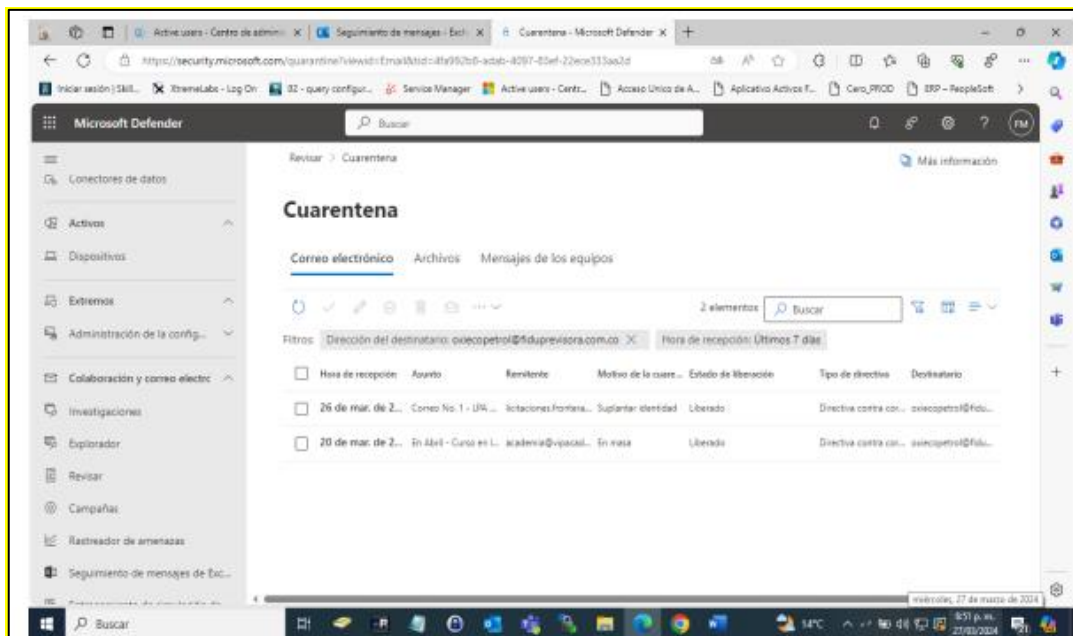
Active users - Centro de admin | Seguimiento de mensajes - Exch | Cuarentena - Microsoft Defender

https://security.microsoft.com/quarantine?viewid=Email&tid=4fa952b0-adab-4097-85ef-22ece333aa2d

Iniciar sesión | Skill... | XtremeLabs - Log On | 02 - query configur... | Service Manager | Active users - Centr... | Acceso Unico de A... | Aplicativo Activos F... | Cero_PROD | ERP - PeopleSoft

Microsoft Defender

Buscar

FM

Conectores de datos

Activos

Dispositivos

Extremos

Administración de la config...

Colaboración y correo electrc

Investigaciones

Explorador

Revisar

Campañas

Rastreador de amenazas

Seguimiento de mensajes de Exc...

Revisar > Cuarentena

Más información

Cuarentena

Correo electrónico | Archivos | Mensajes de los equipos

2 elementos | Buscar

Filtros: Dirección del destinatario: oxiecopetrol@fiduprevisora.com.co × | Hora de recepción: Últimos 7 días

| | Hora de recepción | Asunto | Remitente | Motivo de la cuare... | Estado de liberación | Tipo de directiva | Destinatario |
|---|---|---|---|---|---|---|---|
| ☐ | 26 de mar. de 2... | Correo No. 1 - UPA ... | licitaciones.frontera... | Suplantar identidad | Liberado | Directiva contra cor... | oxiecopetrol@fidu... |
| ☐ | 20 de mar. de 2... | En Abril - Curso en L... | academia@vipacad... | En masa | Liberado | Directiva contra cor... | oxiecopetrol@fidu... |

miércoles, 27 de marzo de 2024

Buscar

14°C

8:51 p. m.
27/03/2024